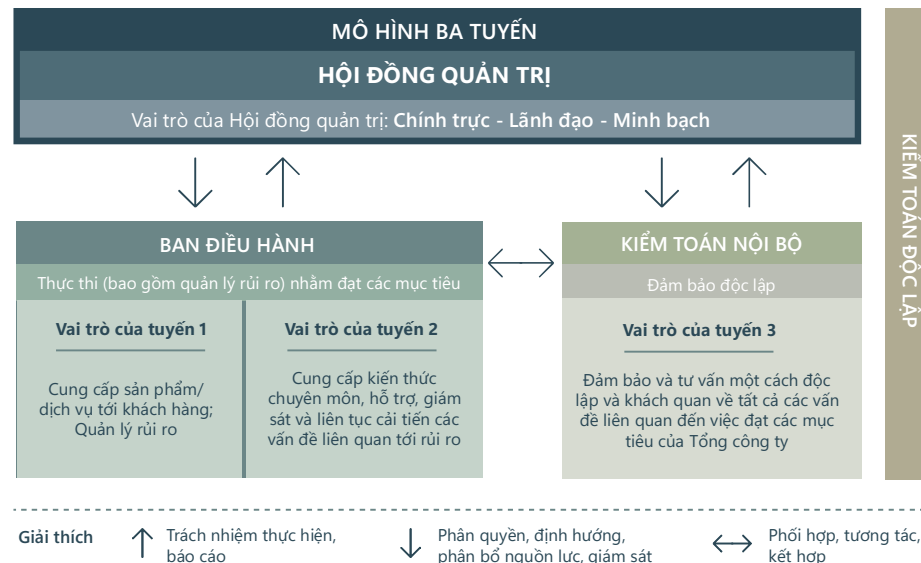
MÔ HÌNH BA TUYẾN

HỘI ĐỒNG QUẢN TRỊ

Vai trò của Hội đồng quản trị: Chính trực - Lãnh đạo - Minh bạch

KIỂM TOÁN ĐỘC LẬP

BAN ĐIỀU HÀNH

Thực thi (bao gồm quản lý rủi ro) nhằm đạt các mục tiêu

Vai trò của tuyến 1

Cung cấp sản phẩm/ dịch vụ tới khách hàng; Quản lý rủi ro

Vai trò của tuyến 2

Cung cấp kiến thức chuyên môn, hỗ trợ, giám sát và liên tục cải tiến các vấn đề liên quan tới rủi ro

KIỂM TOÁN NỘI BỘ

Đảm bảo độc lập

Vai trò của tuyến 3

Đảm bảo và tư vấn một cách độc lập và khách quan về tất cả các vấn đề liên quan đến việc đạt các mục tiêu của Tổng công ty

Giải thích

Trách nhiệm thực hiện, báo cáo

Phân quyền, định hướng, phân bổ nguồn lực, giám sát

Phối hợp, tương tác, kết hợp